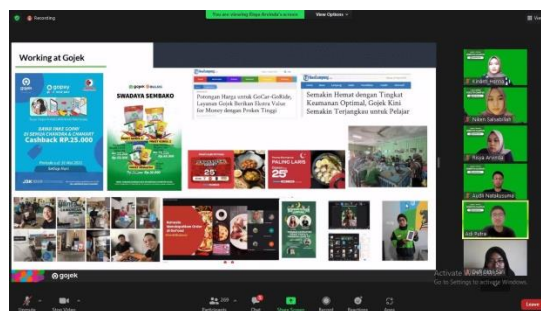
Recording

You are viewing Rispa Arinda's screen

View Options

Working at Gojek

gojek gopay

SWADAYA SEMBAKO

Cashback RP.25.000

Potongan Harga untuk GoCar-GoRide, Layanan Gojek Berikan Ekstra Value for Money dengan Produk Tinggi

Semakin Hemat dengan Tingkat Keamanan Optimal, Gojek Kini Semakin Terjangkau untuk Pelajar

25

25

gojek

Rispa Arinda

Aditi Natakusuma

Adi Putra

Activate Windows
Go to Settings to activate Windows.

Unmute

Stop Video

Participants

Chat

Share Screen

Record

Reactions

Apps

Leave